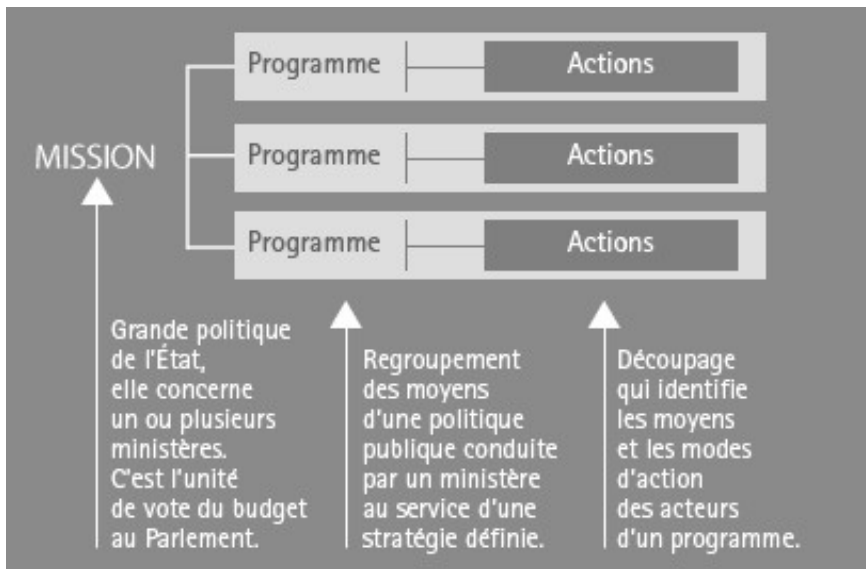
MISSION

Programme

Actions

Programme

Actions

Programme

Actions

Grande politique de l'État, elle concerne un ou plusieurs ministères. C'est l'unité de vote du budget au Parlement.

Regroupement des moyens d'une politique publique conduite par un ministère au service d'une stratégie définie.

Découpage qui identifie les moyens et les modes d'action des acteurs d'un programme.